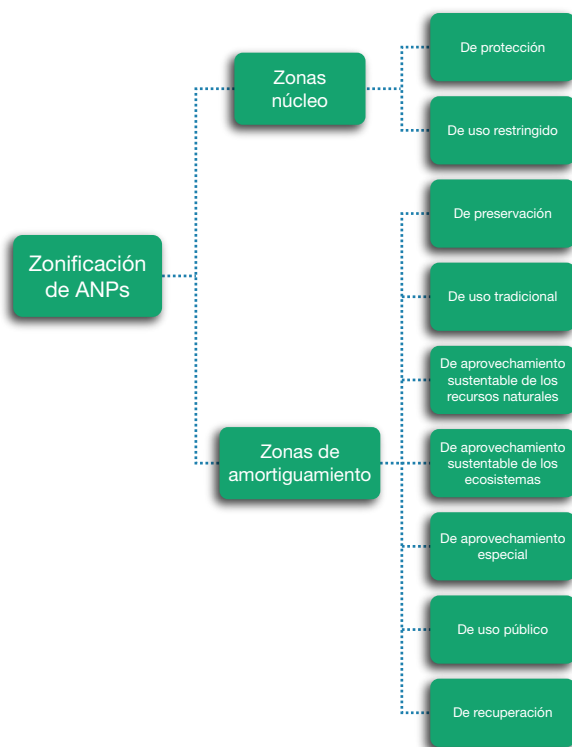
Zonificación de ANPs

Zonas núcleo

De protección

De uso restringido

Zonas de amortiguamiento

De preservación

De uso tradicional

De aprovechamiento sustentable de los recursos naturales

De aprovechamiento sustentable de los ecosistemas

De aprovechamiento especial

De uso público

De recuperación